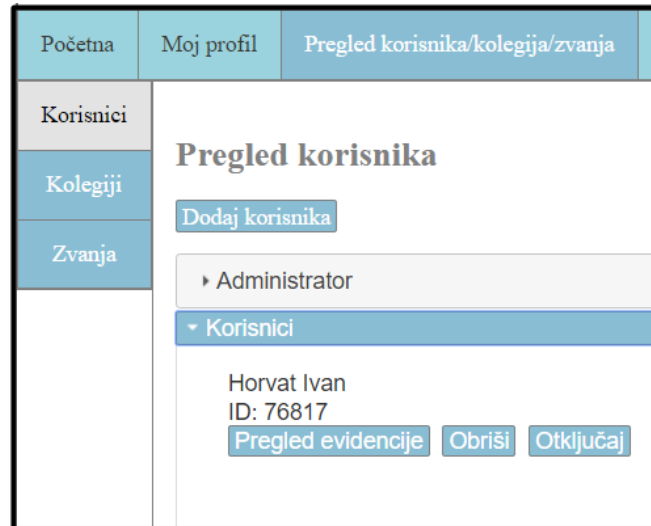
Početna | Moj profil | Pregled korisnika/kolegija/zvanja

Korisnici
Kolegiji
Zvanja

Pregled korisnika

Dodaj korisnika

Administrator

Korisnici

Horvat Ivan
ID: 76817
Pregled evidencije | Obriši | Otključaj